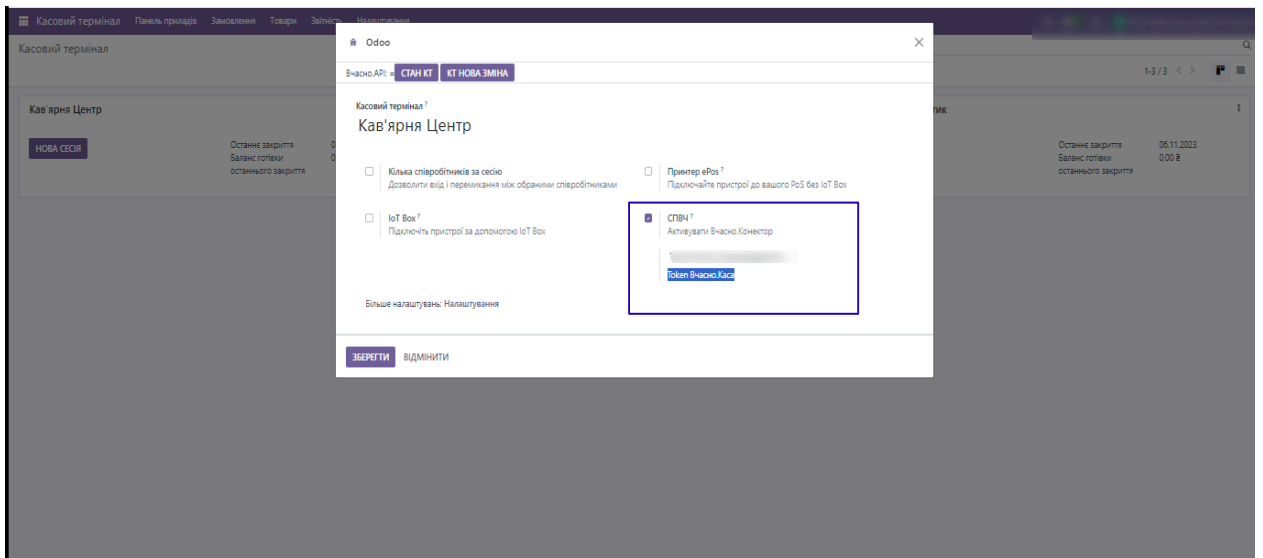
Касовий термінал Панель приладів Замовлення Товари Звітність Налаштування

Касовий термінал

1-3 / 3

Кав'ярня Центр

НОВА СЕСІЯ

Останнє закриття
Баланс готівки останнього закриття

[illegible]тик

Останнє закриття 06.11.2023
Баланс готівки останнього закриття 0,00 ₴

Odoo

Вчасно.API: » СТАН КТ КТ НОВА ЗМІНА

Касовий термінал ?

Кав'ярня Центр

Кількість співробітників за сесію
Дозволити вхід і перемикання між обраними співробітниками

Принтер ePos ?
Підключайте пристрої до вашого PoS без IoT Box

IoT Box ?
Підключіть пристрої за допомогою IoT Box

СПВЧ ?
Активувати Вчасно.Конектор

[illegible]

Token Вчасно.Каса

Більше налаштувань: Налаштування

ЗБЕРЕГТИ ВІДМІНИТИ